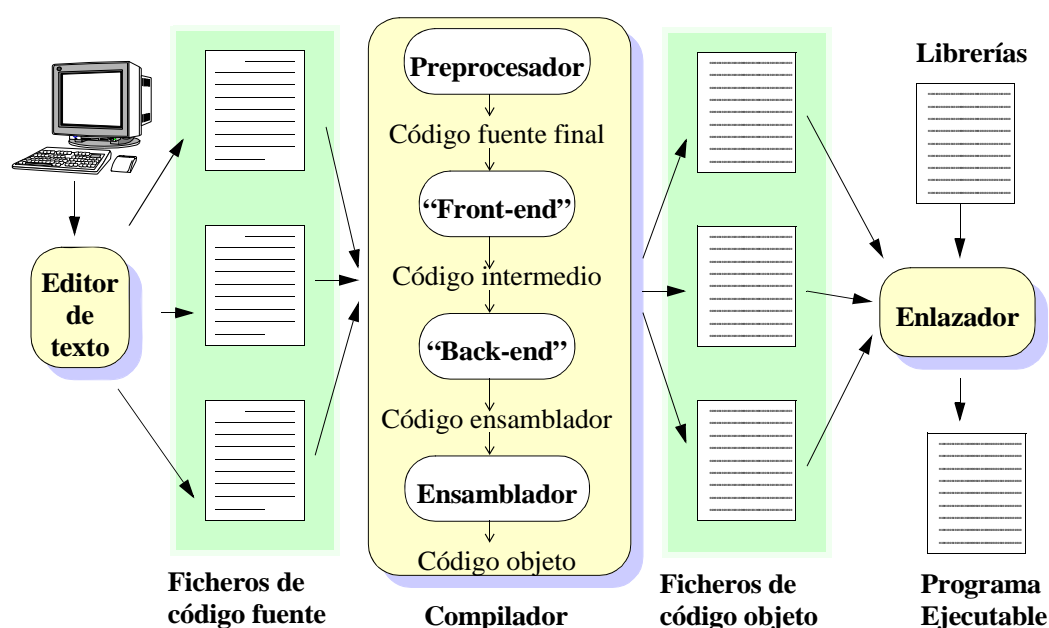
Editor de texto

Preprocesador

Código fuente final

“Front-end”

Código intermedio

“Back-end”

Código ensamblador

Ensamblador

Código objeto

Librerías

Enlazador

Ficheros de código fuente

Compilador

Ficheros de código objeto

Programa Ejecutable